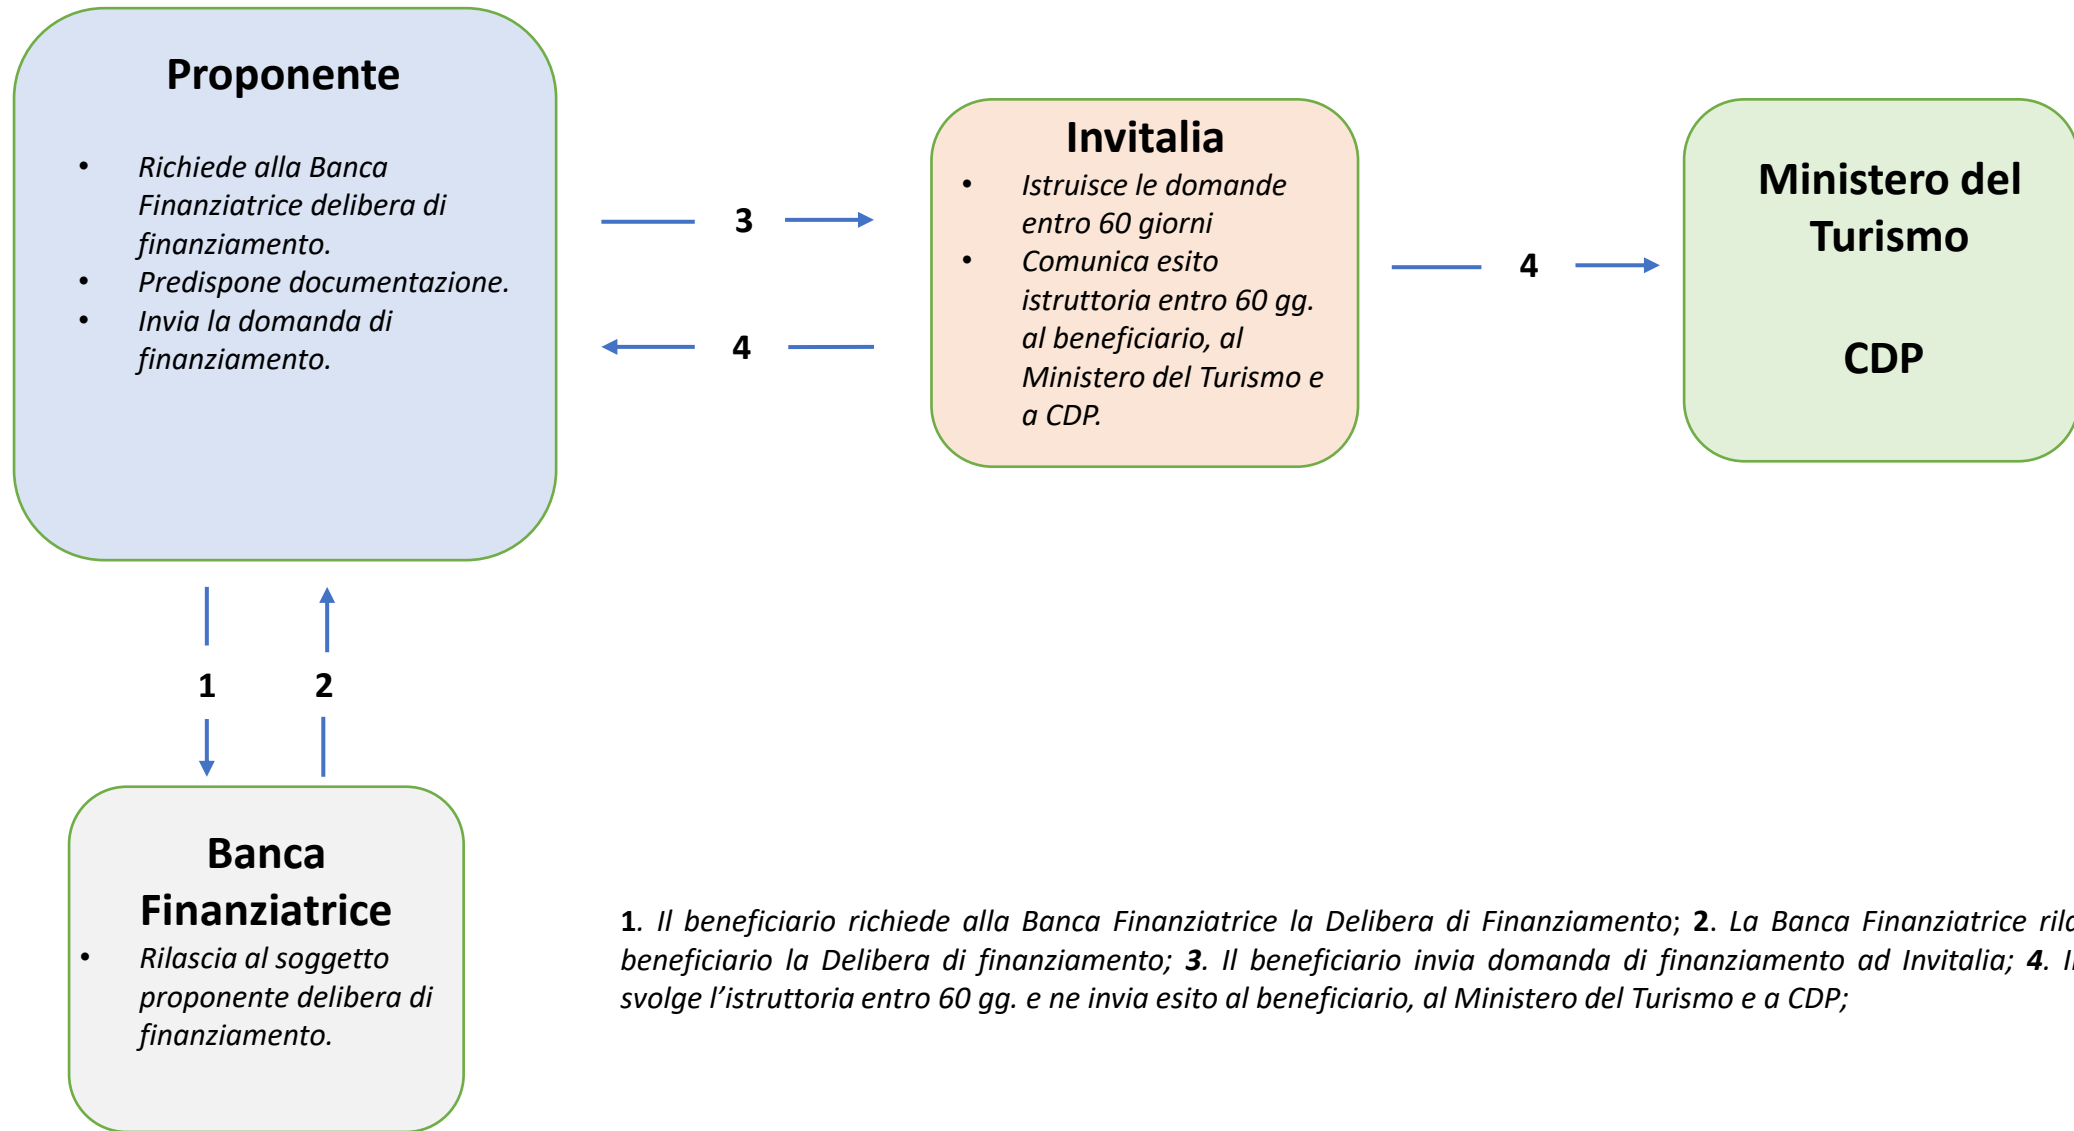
Proponente

- Richiede alla Banca Finanziatrice delibera di finanziamento.
- Predispone documentazione.
- Invia la domanda di finanziamento.

3

4

Invitalia

- Istruisce le domande entro 60 giorni
- Comunica esito istruttoria entro 60 gg. al beneficiario, al Ministero del Turismo e a CDP.

4

Ministero del Turismo

CDP

1

2

Banca Finanziatrice

- Rilascia al soggetto proponente delibera di finanziamento.

1. Il beneficiario richiede alla Banca Finanziatrice la Delibera di Finanziamento; 2. La Banca Finanziatrice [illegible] beneficiario la Delibera di finanziamento; 3. Il beneficiario invia domanda di finanziamento ad Invitalia; 4. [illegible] svolge l'istruttoria entro 60 gg. e ne invia esito al beneficiario, al Ministero del Turismo e a CDP;